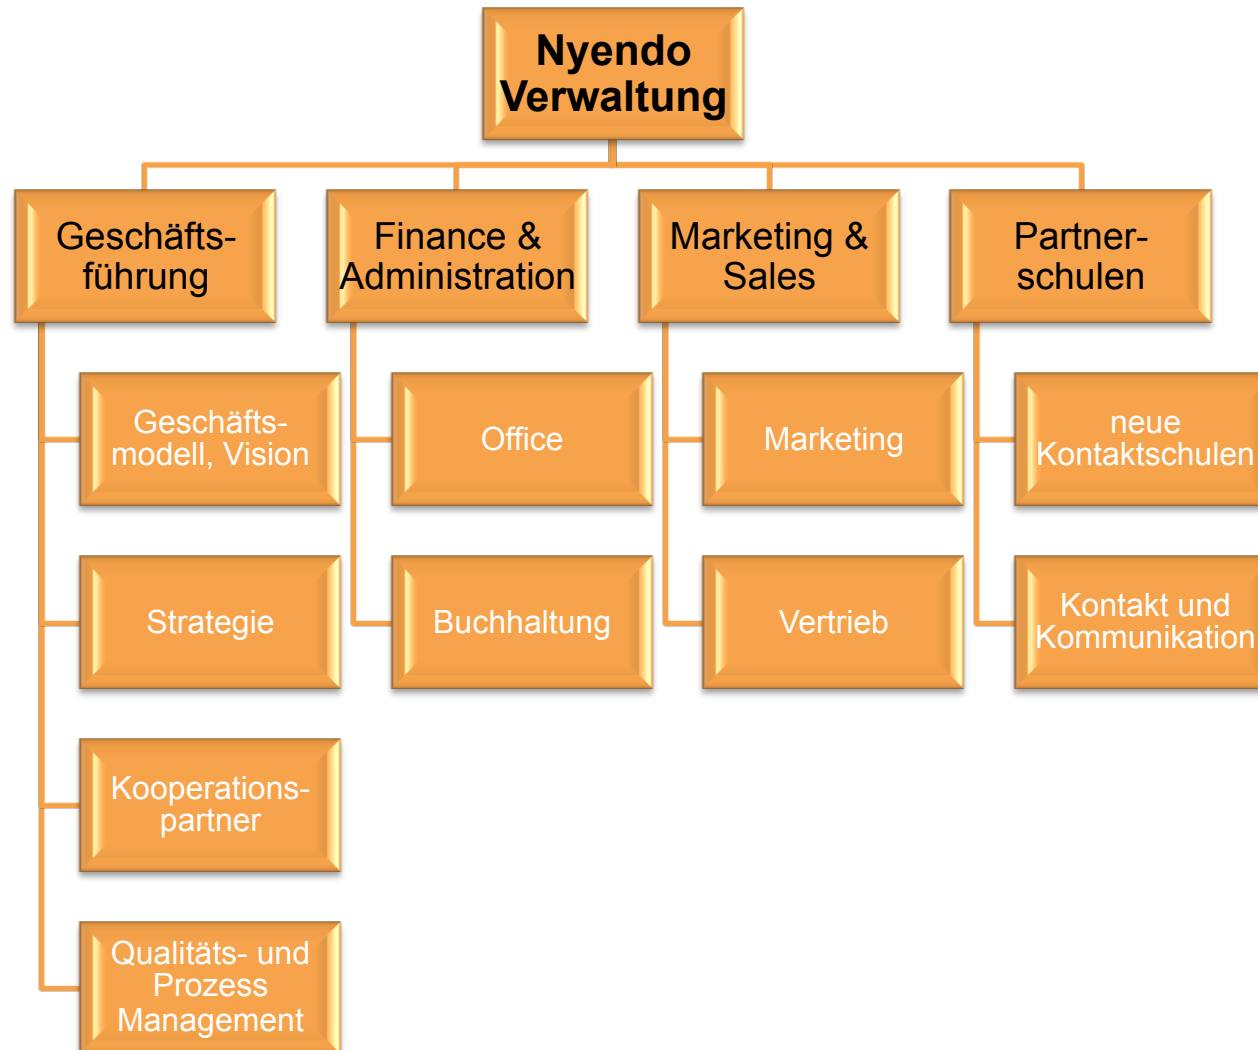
Nyendo Verwaltung

Geschäftsführung

Geschäftsmodell, Vision

Strategie

Kooperationspartner

Qualitäts- und Prozess Management

Finance & Administration

Office

Buchhaltung

Marketing & Sales

Marketing

Vertrieb

Partnerschulen

neue Kontaktschulen

Kontakt und Kommunikation